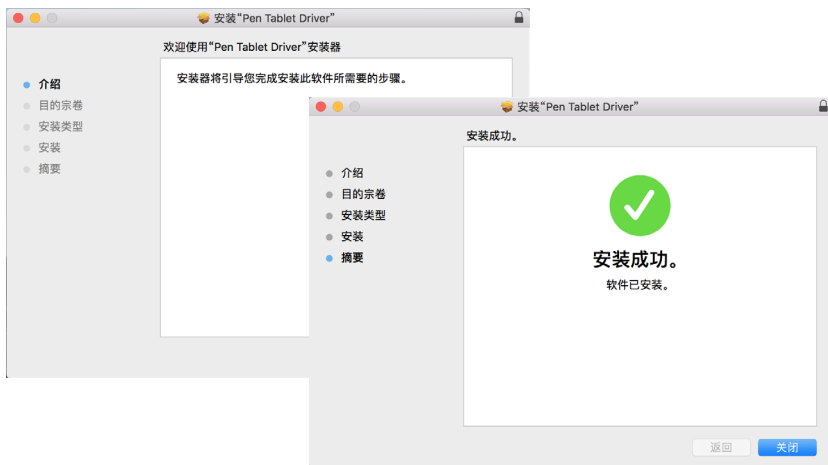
安装“Pen Tablet Driver”

欢迎使用“Pen Tablet Driver”安装器

介绍
目的宗卷
安装类型
安装
摘要

安装器将引导您完成安装此软件所需要的步骤。

安装“Pen Tablet Driver”

安装成功。

介绍
目的宗卷
安装类型
安装
摘要

安装成功。
软件已安装。

返回
关闭